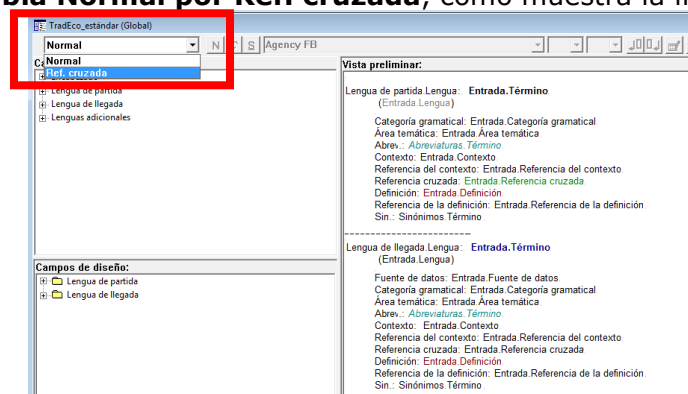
bia Normal por Ref. cruzada, como muestra la i

TradEco_estándar (Global)

Normal

Normal
Ref. cruzada

N C S Agency FB

Lengua de partida
Lengua de llegada
Lenguas adicionales

Campos de diseño:
Lengua de partida
Lengua de llegada

Vista preliminar:

Lengua de partida.Lengua: Entrada.Término
(Entrada.Lengua)

Categoría gramatical: Entrada.Categoría gramatical
Área temática: Entrada.Área temática
Abrev.: Abreviaturas.Término
Contexto: Entrada.Contexto
Referencia del contexto: Entrada.Referencia del contexto
Referencia cruzada: Entrada.Referencia cruzada
Definición: Entrada.Definición
Referencia de la definición: Entrada.Referencia de la definición
Sin.: Sinónimos.Término

------------------------

Lengua de llegada.Lengua: Entrada.Término
(Entrada.Lengua)

Fuente de datos: Entrada.Fuente de datos
Categoría gramatical: Entrada.Categoría gramatical
Área temática: Entrada.Área temática
Abrev.: Abreviaturas.Término
Contexto: Entrada.Contexto
Referencia del contexto: Entrada.Referencia del contexto
Referencia cruzada: Entrada.Referencia cruzada
Definición: Entrada.Definición
Referencia de la definición: Entrada.Referencia de la definición
Sin.: Sinónimos.Término